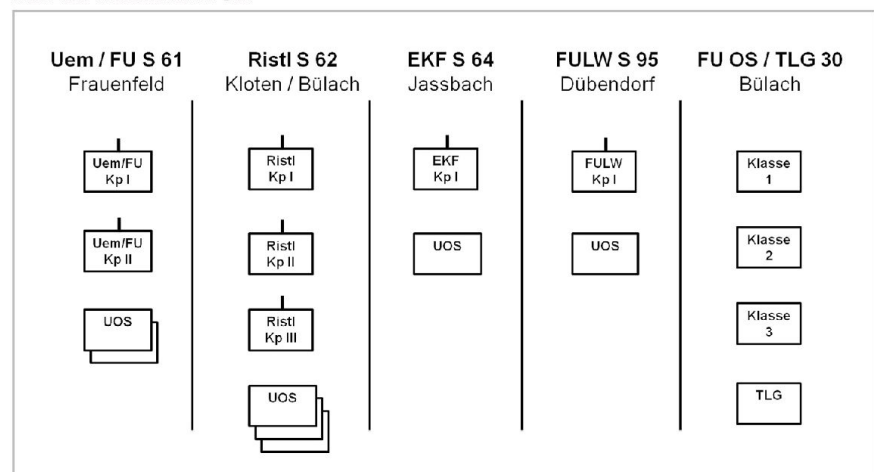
Uem / FU S 61
Frauenfeld

Uem/FU Kp I

Uem/FU Kp II

UOS

Ristl S 62
Kloten / Bülach

Ristl Kp I

Ristl Kp II

Ristl Kp III

UOS

EKF S 64
Jassbach

EKF Kp I

UOS

FULW S 95
Dübendorf

FULW Kp I

UOS

FU OS / TLG 30
Bülach

Klasse 1

Klasse 2

Klasse 3

TLG